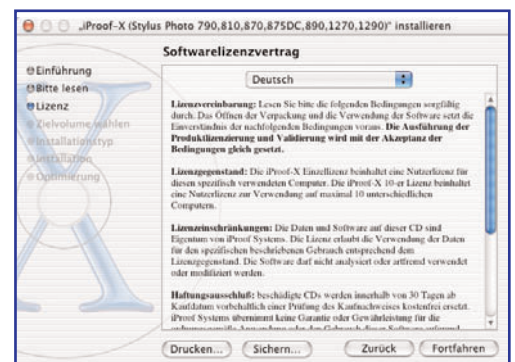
„iProof-X (Stylus Photo 790,810,870,875DC,890,1270,1290)" installieren

Softwarelizenzvertrag

Einführung
Bitte lesen
Lizenz
Zielvolume wählen
Installationstyp
Installation
Optimierung

Deutsch

Lizenzvereinbarung: Lesen Sie bitte die folgenden Bedingungen sorgfältig durch. Das Öffnen der Verpackung und die Verwendung der Software setzt die Einverständnis der nachfolgenden Bedingungen voraus. Die Ausführung der Produktlizenzierung und Validierung wird mit der Akzeptanz der Bedingungen gleich gesetzt.

Lizenzgegenstand: Die iProof-X Einzellizenz beinhaltet eine Nutzerlizenz für diesen spezifisch verwendeten Computer. Die iProof-X 10-er Lizenz beinhaltet eine Nutzerlizenz zur Verwendung auf maximal 10 unterschiedlichen Computern.

Lizenzeinschränkungen: Die Daten und Software auf dieser CD sind Eigentum von iProof Systems. Die Lizenz erlaubt die Verwendung der Daten für den spezifischen beschriebenen Gebrauch entsprechend dem Lizenzgegenstand. Die Software darf nicht analysiert oder artfremd verwendet oder modifiziert werden.

Haftungsausschuß: beschädigte CDs werden innerhalb von 30 Tagen ab Kaufdatum vorbehaltlich einer Prüfung des Kaufnachweises kostenfrei ersetzt. iProof Systems übernimmt keine Garantie oder Gewährleistung für die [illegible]

Drucken... Sichern... Zurück Fortfahren